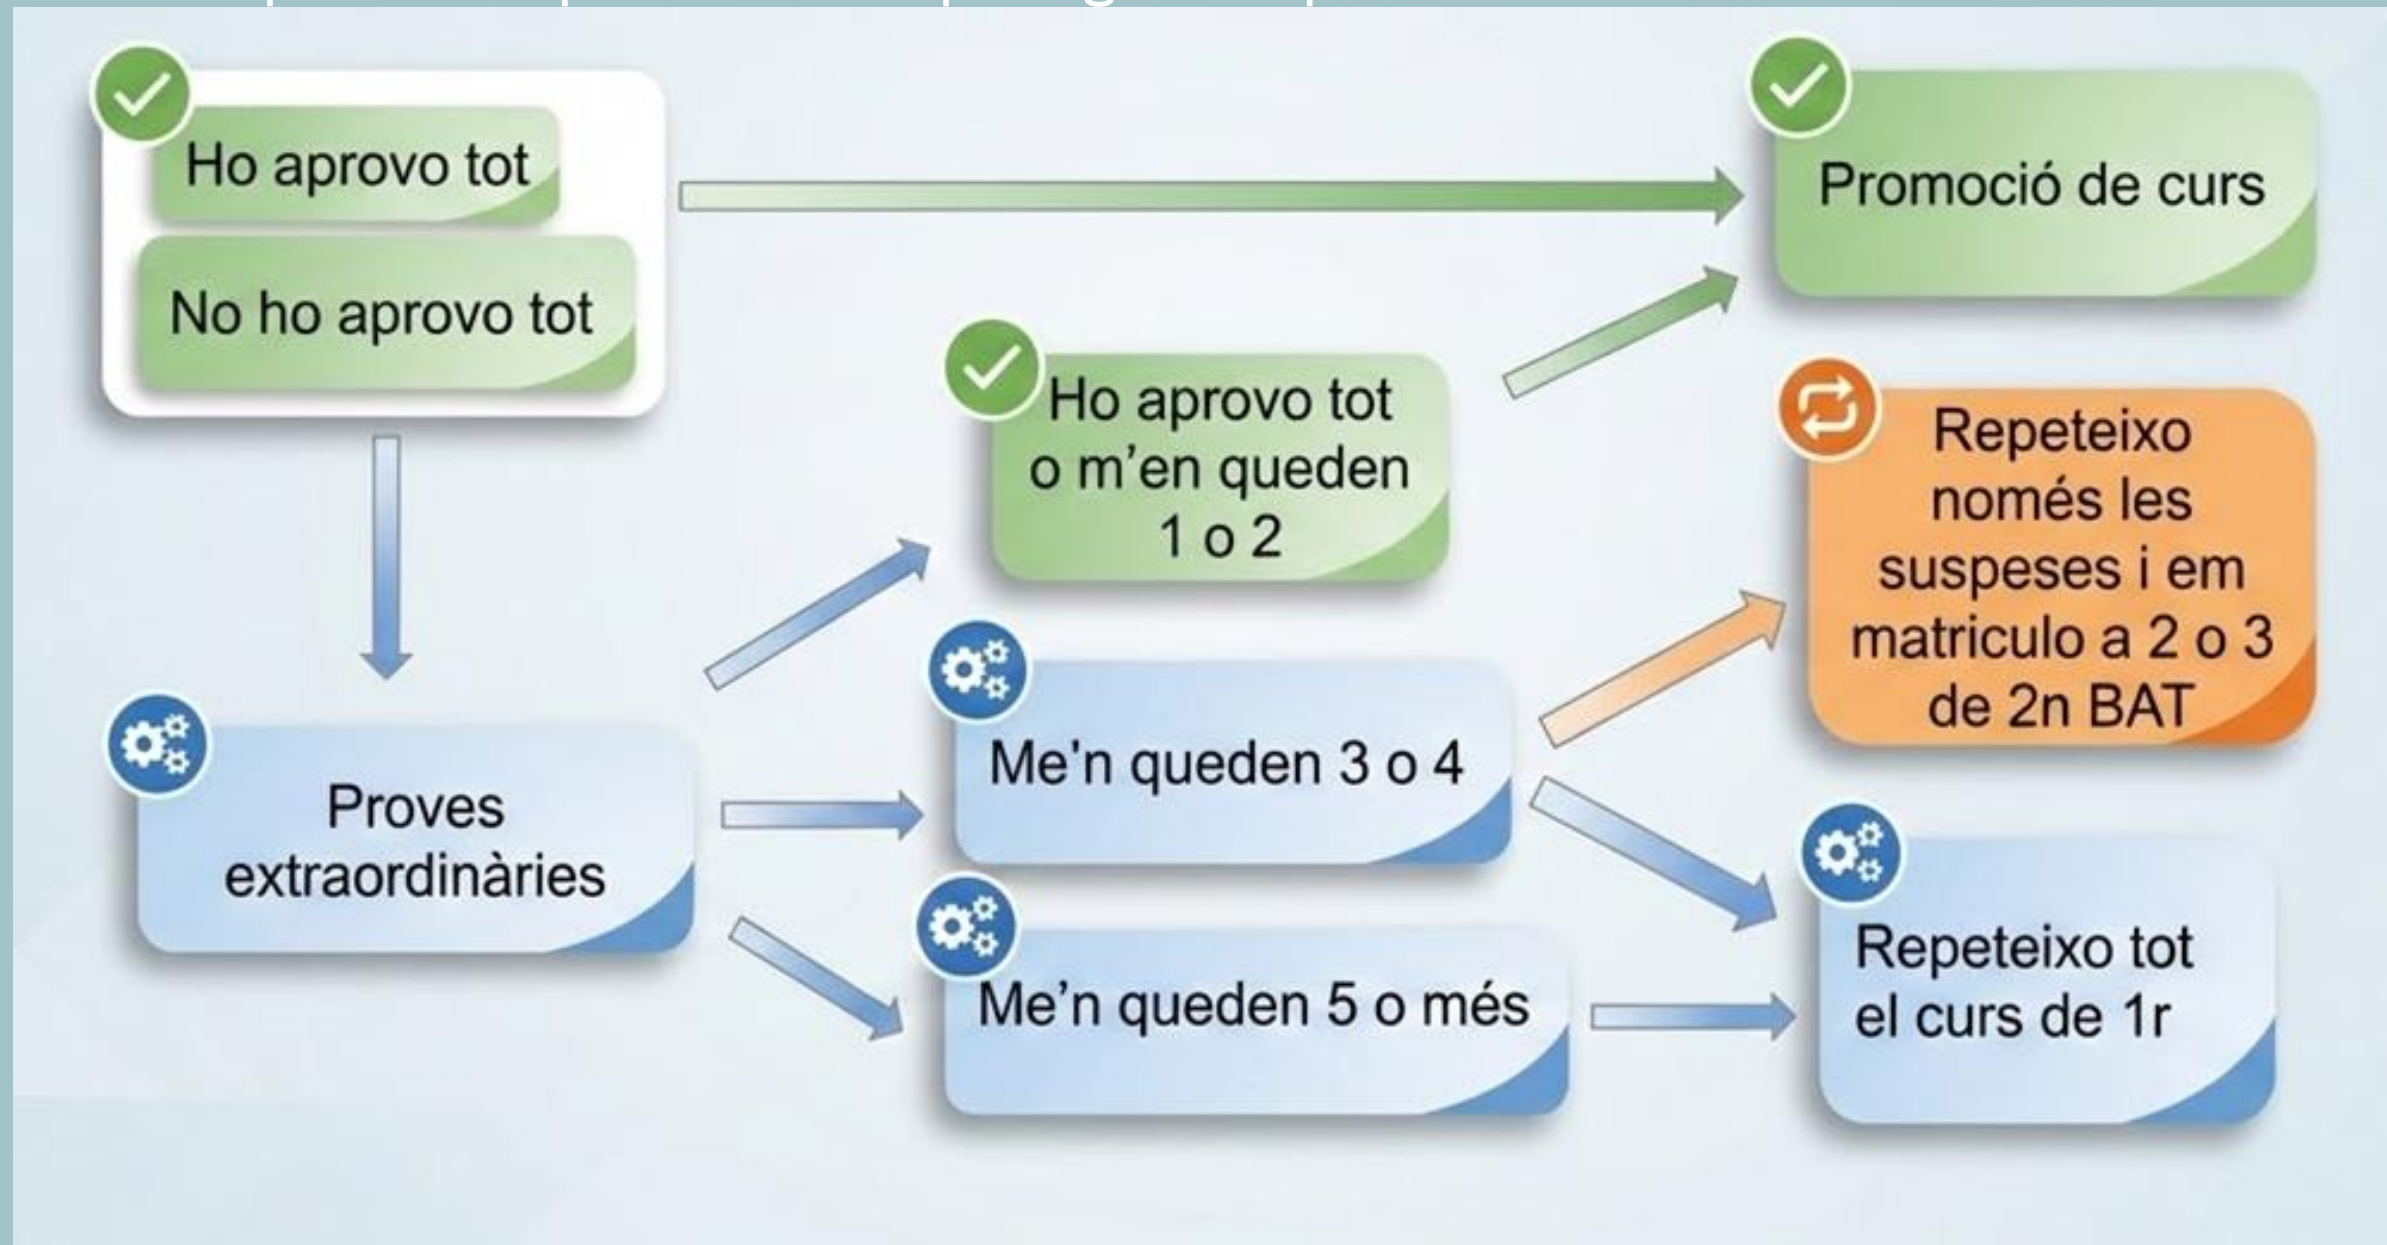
Ho aprovo tot

No ho aprovo tot

Promoció de curs

Ho aprovo tot o m’en queden 1 o 2

Repeteixo només les suspeses i em matriculo a 2 o 3 de 2n BAT

Proves extraordinàries

Me'n queden 3 o 4

Me’n queden 5 o més

Repeteixo tot el curs de 1r